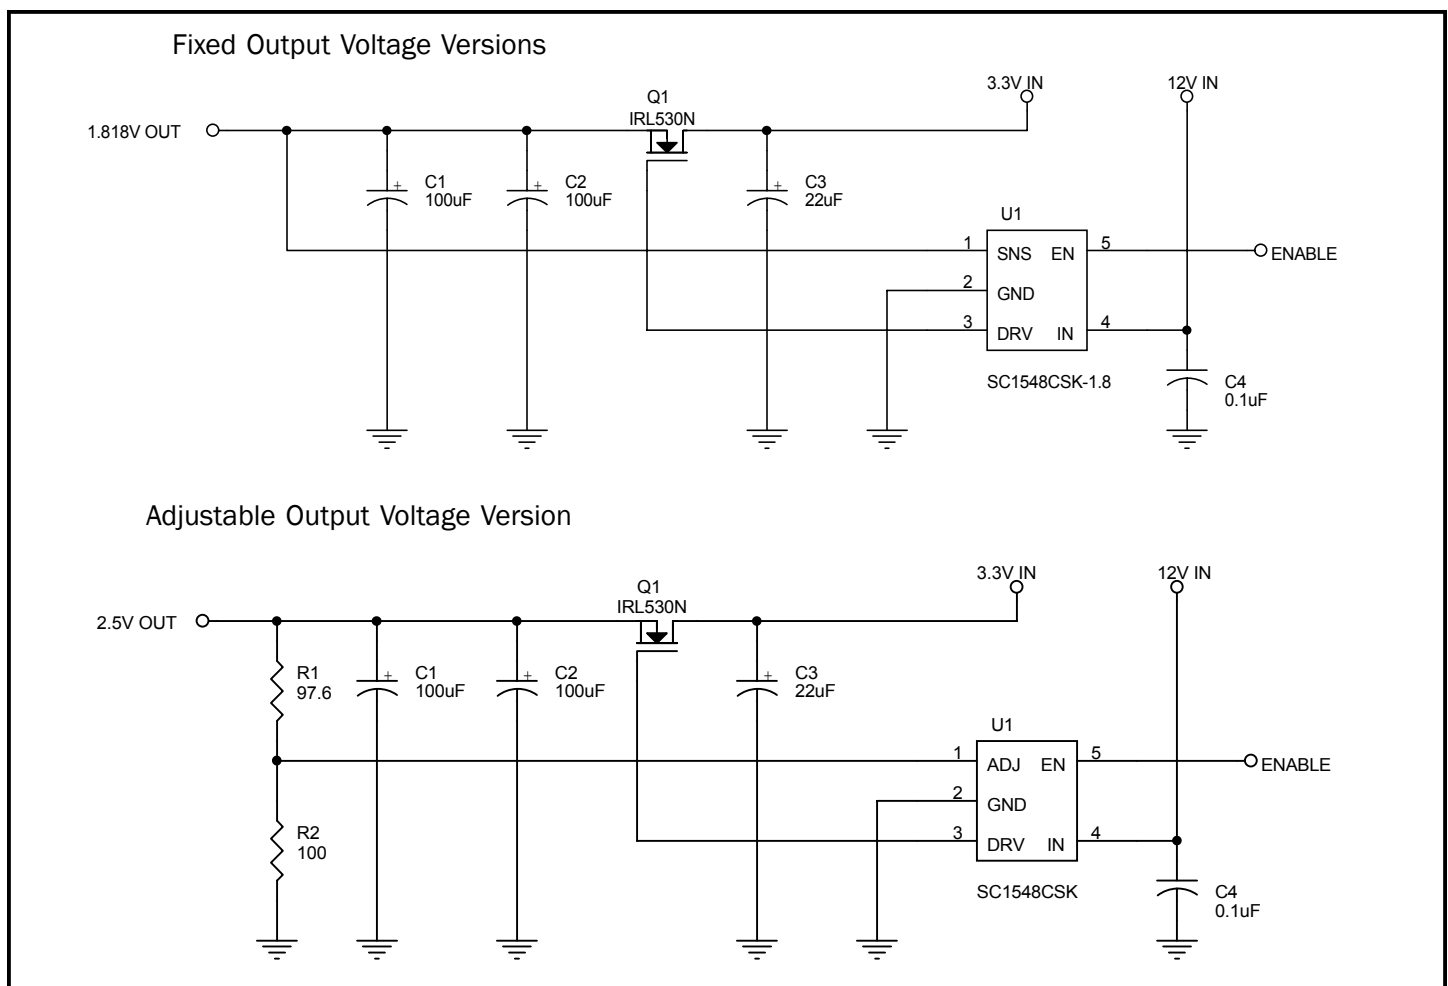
Fixed Output Voltage Versions

1.818V OUT

Q1
IRL530N

3.3V IN

12V IN

C1
100uF

C2
100uF

C3
22uF

U1

1 SNS EN 5

ENABLE

2 GND

3 DRV IN 4

SC1548CSK-1.8

C4
0.1uF

Adjustable Output Voltage Version

2.5V OUT

Q1
IRL530N

3.3V IN

12V IN

R1
97.6

C1
100uF

C2
100uF

C3
22uF

U1

1 ADJ EN 5

ENABLE

2 GND

3 DRV IN 4

R2
100

SC1548CSK

C4
0.1uF